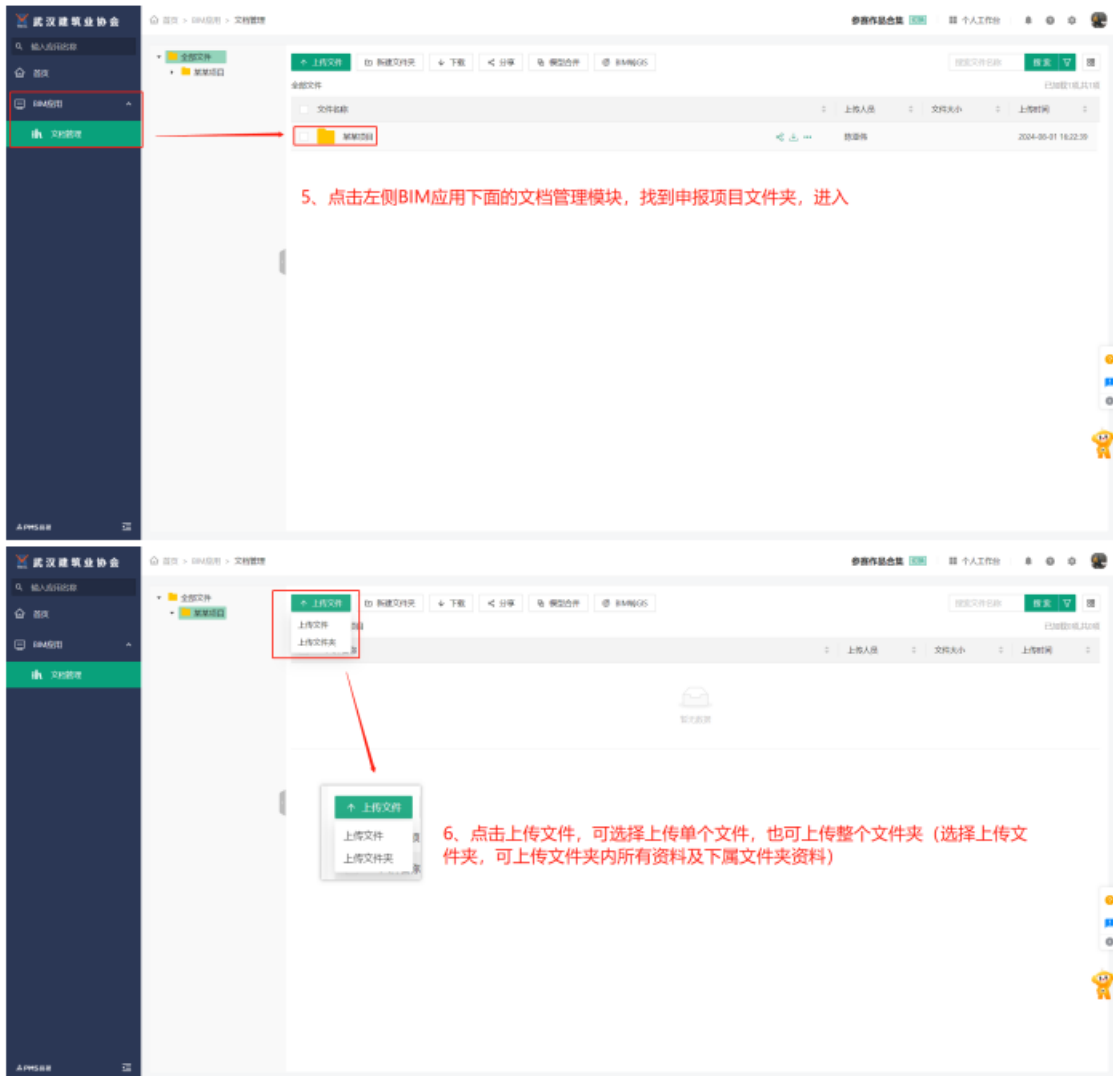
武汉建筑业协会

输入应用名称

首页

BIM应用

文档管理

APMS

首页 > BIM应用 > 文档管理

参赛作品合集 个人工作台

全部文件

某某项目

上传文件 新建文件夹 下载 分享 模型合并 BIM+GIS

搜索文件名称 搜索

全部文件

已加载1项,共1项

| 文件名称 | 上传人员 | 文件大小 | 上传时间 |
|---|---|---|---|
| 某某项目 | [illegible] | | 2024-08-01 16:22:39 |

5、点击左侧BIM应用下面的文档管理模块，找到申报项目文件夹，进入

武汉建筑业协会

输入应用名称

首页

BIM应用

文档管理

APMS

首页 > BIM应用 > 文档管理

参赛作品合集 个人工作台

全部文件

某某项目

上传文件 新建文件夹 下载 分享 模型合并 BIM+GIS

上传文件

上传文件夹

搜索文件名称 搜索

已加载0项,共0项

| 上传人员 | 文件大小 | 上传时间 |
|---|---|---|

暂无数据

上传文件

上传文件

上传文件夹

6、点击上传文件，可选择上传单个文件，也可上传整个文件夹（选择上传文件夹，可上传文件夹内所有资料及下属文件夹资料）